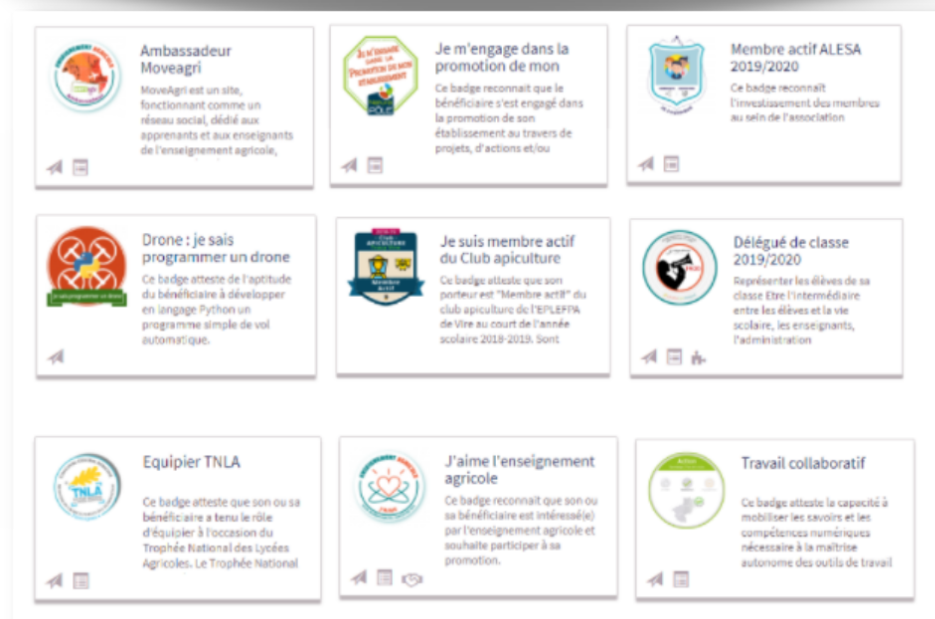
Ambassadeur Moveagri

MoveAgri est un site, fonctionnant comme un réseau social, dédié aux apprenants et aux enseignants de l'enseignement agricole,

Je m'engage dans la promotion de mon

Ce badge reconnait que le bénéficiaire s'est engagé dans la promotion de son établissement au travers de projets, d'actions et/ou

Membre actif ALESA 2019/2020

Ce badge reconnait l'investissement des membres au sein de l'association

Drone : je sais programmer un drone

Ce badge atteste de l'aptitude du bénéficiaire à développer en langage Python un programme simple de vol automatique.

Je suis membre actif du Club apiculture

Ce badge atteste que son porteur est "Membre actif" du club apiculture de l'EPLEFPA de Vire au court de l'année scolaire 2018-2019. Sont

Délégué de classe 2019/2020

Représenter les élèves de sa classe Etre l'intermédiaire entre les élèves et la vie scolaire, les enseignants, l'administration

Equipier TNLA

Ce badge atteste que son ou sa bénéficiaire a tenu le rôle d'équipier à l'occasion du Trophée National des Lycées Agricoles. Le Trophée National

J'aime l'enseignement agricole

Ce badge reconnait que son ou sa bénéficiaire est intéressé(e) par l'enseignement agricole et souhaite participer à sa promotion.

Travail collaboratif

Ce badge atteste la capacité à mobiliser les savoirs et les compétences numériques nécessaire à la maîtrise autonome des outils de travail